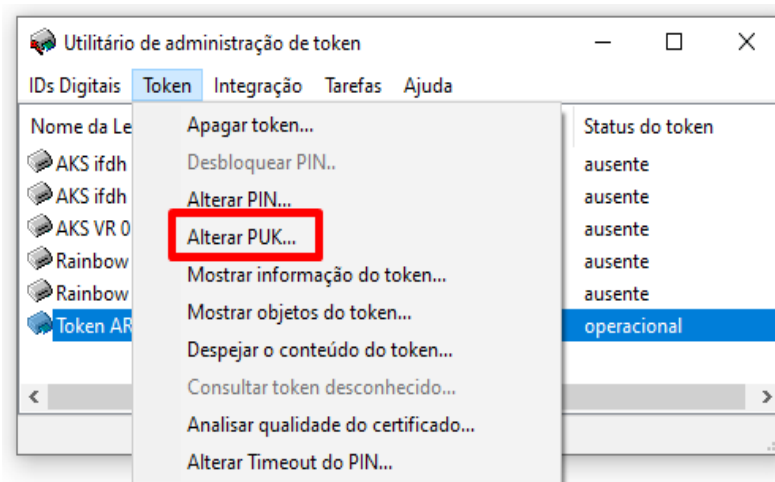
Utilitário de administração de token

IDs Digitais Token Integração Tarefas Ajuda

Nome da Le

AKS ifdh
AKS ifdh
AKS VR 0
Rainbow
Rainbow
Token AR

Apagar token...
Desbloquear PIN..
Alterar PIN...
Alterar PUK...
Mostrar informação do token...
Mostrar objetos do token...
Despejar o conteúdo do token...
Consultar token desconhecido...
Analisar qualidade do certificado...
Alterar Timeout do PIN...

Status do token
ausente
ausente
ausente
ausente
ausente
operacional